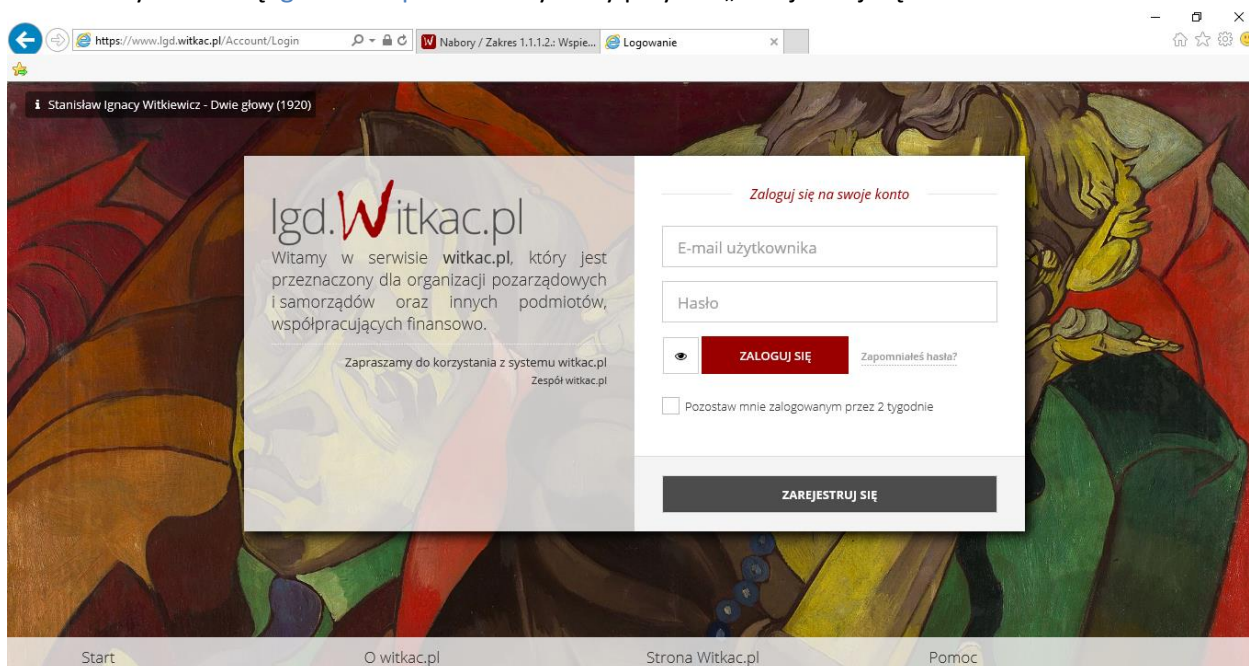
https://www.lgd.witkac.pl/Account/Login

Nabory / Zakres 1.1.1.2.: Wspie...

Logowanie

Stanisław Ignacy Witkiewicz - Dwie głowy (1920)

lgd.Witkac.pl

Witamy w serwisie witkac.pl, który jest przeznaczony dla organizacji pozarządowych i samorządów oraz innych podmiotów, współpracujących finansowo.

Zapraszamy do korzystania z systemu witkac.pl
Zespół witkac.pl

Zaloguj się na swoje konto

E-mail użytkownika

Hasło

ZALOGUJ SIĘ

Zapomniałeś hasła?

Pozostaw mnie zalogowanym przez 2 tygodnie

ZAREJESTRUJ SIĘ

Start

O witkac.pl

Strona Witkac.pl

Pomoc